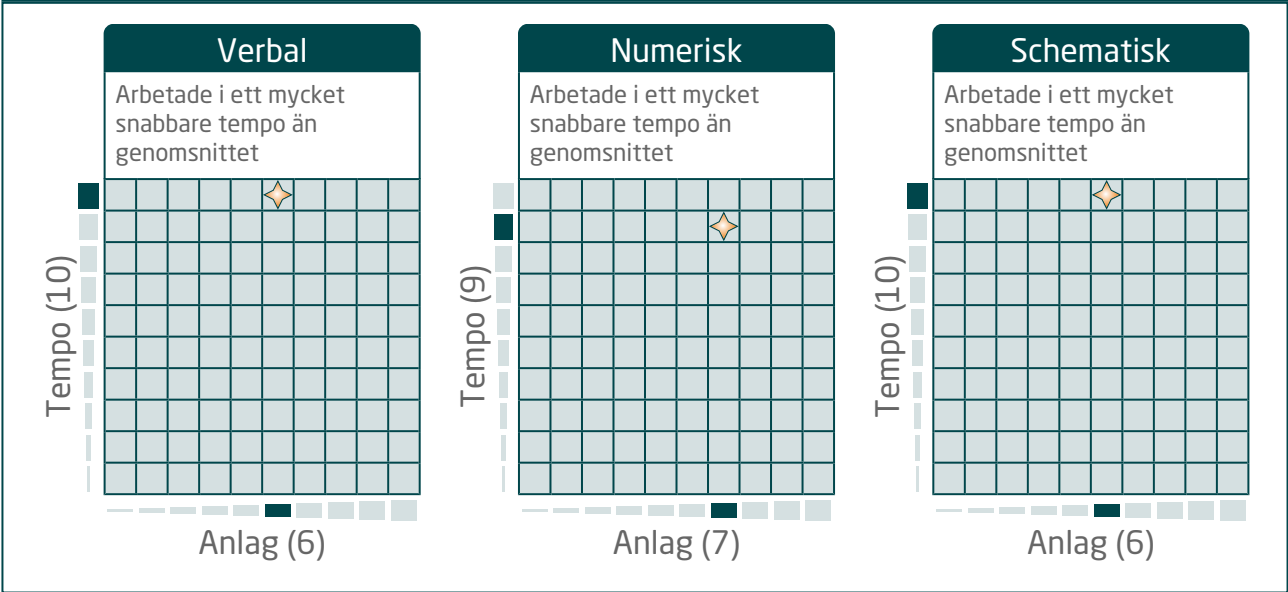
Verbal

Arbetade i ett mycket snabbare tempo än genomsnittet

Tempo (10)

Anlag (6)

Numerisk

Arbetade i ett mycket snabbare tempo än genomsnittet

Tempo (9)

Anlag (7)

Schematisk

Arbetade i ett mycket snabbare tempo än genomsnittet

Tempo (10)

Anlag (6)